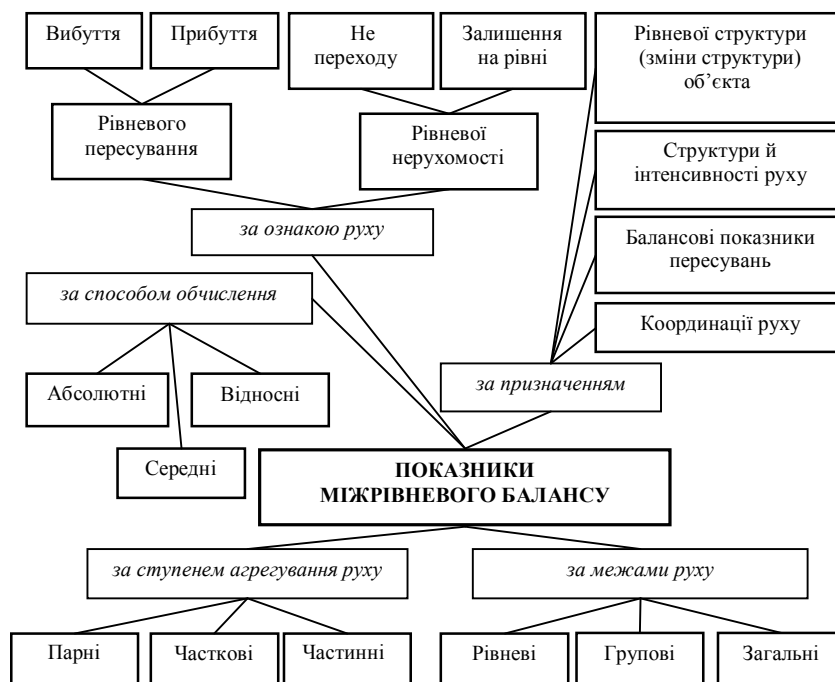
Вибуття

Прибуття

Не переходу

Залишення на рівні

Рівневої структури (зміни структури) об’єкта

Рівневого пересування

Рівневої нерухомості

Структури й інтенсивності руху

за ознакою руху

Балансові показники пересувань

за способом обчислення

Координації руху

Абсолютні

Відносні

за призначенням

Середні

ПОКАЗНИКИ МІЖРІВНЕВОГО БАЛАНСУ

за ступенем агрегування руху

за межами руху

Парні

Часткові

Частинні

Рівневі

Групові

Загальні